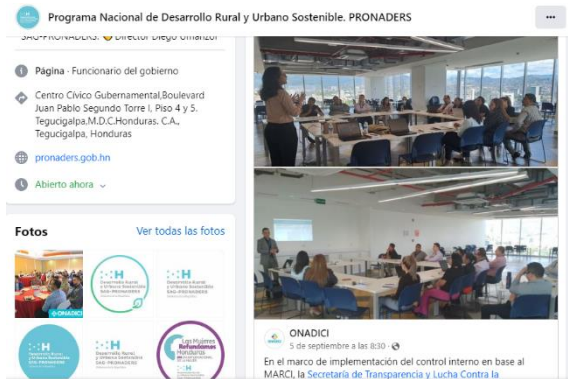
Programa Nacional de Desarrollo Rural y Urbano Sostenible. PRONADERS

SAG-PRONADERS. Director Diego Umanzor

Página · Funcionario del gobierno

Centro Cívico Gubernamental,Boulevard Juan Pablo Segundo Torre I, Piso 4 y 5. Tegucigalpa,M.D.C.Honduras, C.A., Tegucigalpa, Honduras

pronaders.gob.hn

Abierto ahora

Fotos

Ver todas las fotos

ONADICI

Desarrollo Rural y Urbano Sostenible SAG-PRONADERS

Desarrollo Rural y Urbano Sostenible SAG-PRONADERS

Desarrollo Rural y Urbano Sostenible SAG-PRONADERS

Desarrollo Rural y Urbano Sostenible SAG-PRONADERS

Las Mujeres Refundamos Honduras

ONADICI

5 de septiembre a las 8:30 ·

En el marco de implementación del control interno en base al MARCI, la Secretaría de Transparencia y Lucha Contra la